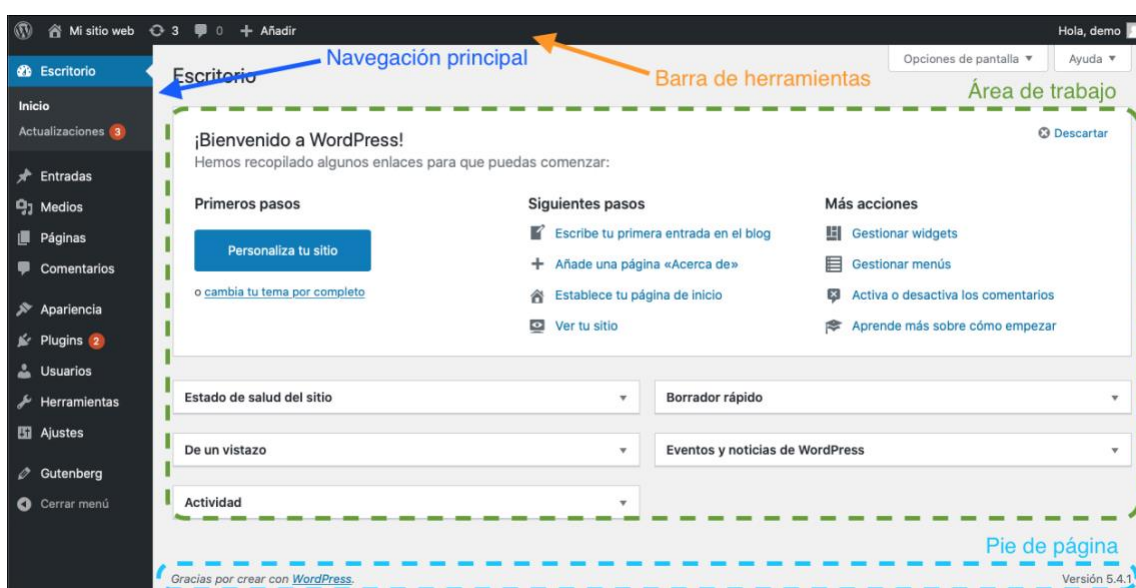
Mi sitio web 3 0 + Añadir
Hola, demo

Escritorio
Inicio
Actualizaciones 3
Entradas
Medios
Páginas
Comentarios
Apariencia
Plugins 2
Usuarios
Herramientas
Ajustes
Gutenberg
Cerrar menú

Navegación principal
Escritorio
Barra de herramientas
Opciones de pantalla ▼
Ayuda ▼
Área de trabajo

¡Bienvenido a WordPress!
Hemos recopilado algunos enlaces para que puedas comenzar:
Descartar

Primeros pasos
Personaliza tu sitio
o cambia tu tema por completo

Siguientes pasos
Escribe tu primera entrada en el blog
Añade una página «Acerca de»
Establece tu página de inicio
Ver tu sitio

Más acciones
Gestionar widgets
Gestionar menús
Activa o desactiva los comentarios
Aprende más sobre cómo empezar

Estado de salud del sitio
Borrador rápido
De un vistazo
Eventos y noticias de WordPress
Actividad

Pie de página
Gracias por crear con WordPress.
Versión 5.4.1